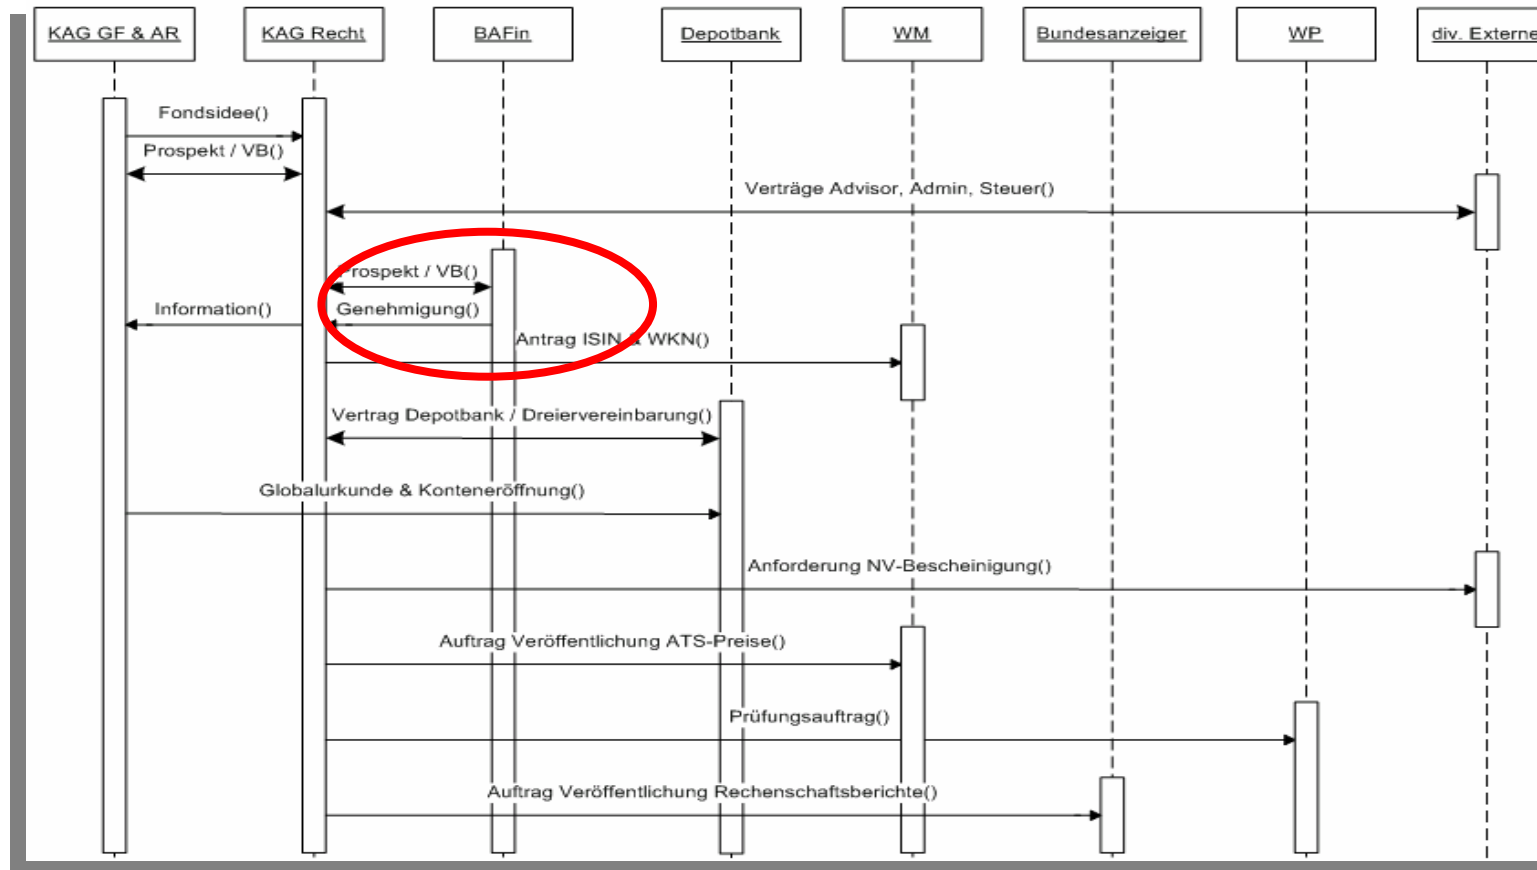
KAG GF & AR

KAG Recht

BAFin

Depotbank

WM

Bundesanzeiger

WP

div. Externe

Fondsidee()

Prospekt / VB()

Verträge Advisor, Admin, Steuer()

Prospekt / VB()

Information()

Genehmigung()

Antrag ISIN & WKN()

Vertrag Depotbank / Dreiervereinbarung()

Globalurkunde & Konteneröffnung()

Anforderung NV-Bescheinigung()

Auftrag Veröffentlichung ATS-Preise()

Prüfungsauftrag()

Auftrag Veröffentlichung Rechenschaftsberichte()